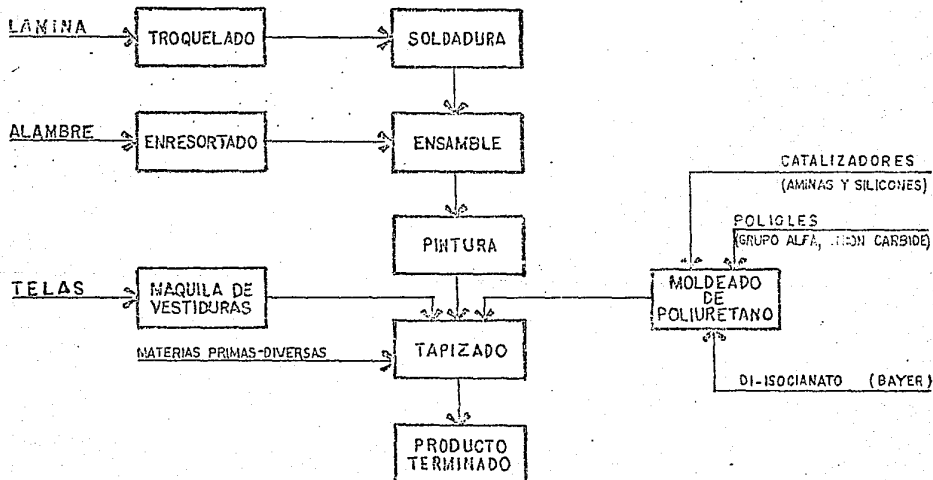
LAMINA
TROQUELADO
SOLDADURA
ALAMBRE
ENRESORTADO
ENSAMBLE
CATALIZADORES
(AMINAS Y SILICONES)
POLIOLES
(GRUPO ALFA, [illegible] CARBIDE)
PINTURA
TELAS
MAQUILA DE VESTIDURAS
MOLDEADO DE POLIURETANO
MATERIAS PRIMAS-DIVERSAS
TAPIZADO
DI-ISOCIANATO (BAYER)
PRODUCTO TERMINADO